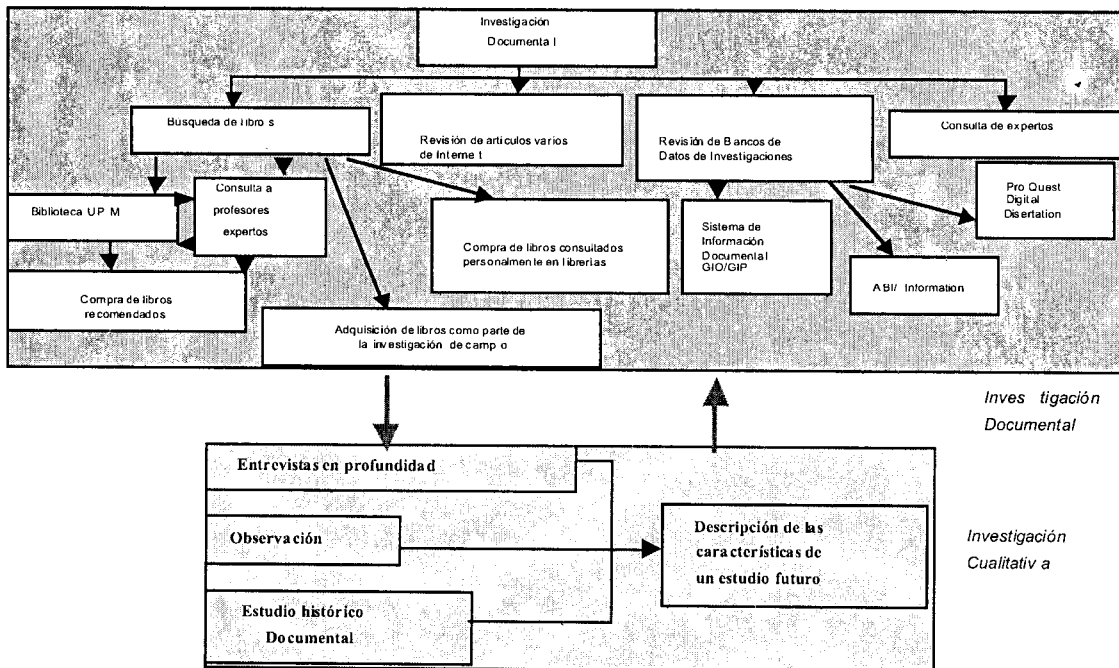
Investigación Documenta l

Busqueda de libro s

Revisión de articulos varios de Interne t

Revisión de Bancos de Datos de Investigaciones

Consulta de expertos

Biblioteca UP M

Consulta a profesores expertos

Compra de libros consultados personalmente en librerias

Sistema de Información Documental GIO/GIP

Pro Quest Digital Disertation

ABI/ Information

Compra de libros recomendados

Adquisición de libros como parte de la investigación de camp o

Inves tigación Documental

Entrevistas en profundidad

Observación

Descripción de las características de un estudio futuro

Estudio histórico Documental

Investigación Cualitativ a